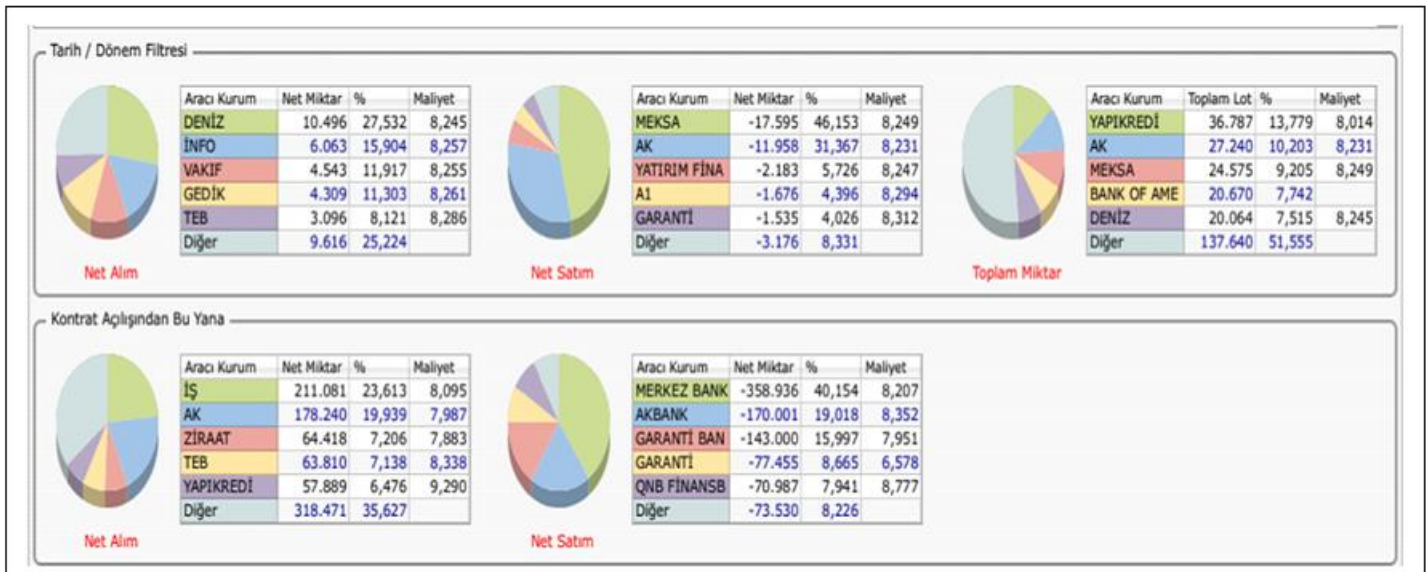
Tarih / Dönem Filtresi

| Aracı Kurum | Net Miktar | % | Maliyet |
|---|---|---|---|
| DENİZ | 10.496 | 27,532 | 8,245 |
| İNFO | 6.063 | 15,904 | 8,257 |
| VAKIF | 4.543 | 11,917 | 8,255 |
| GEDİK | 4.309 | 11,303 | 8,261 |
| TEB | 3.096 | 8,121 | 8,286 |
| Diğer | 9.616 | 25,224 | |

Net Alım

| Aracı Kurum | Net Miktar | % | Maliyet |
|---|---|---|---|
| MEKSA | -17.595 | 46,153 | 8,249 |
| AK | -11.958 | 31,367 | 8,231 |
| YATIRIM FİNA | -2.183 | 5,726 | 8,247 |
| A1 | -1.676 | 4,396 | 8,294 |
| GARANTİ | -1.535 | 4,026 | 8,312 |
| Diğer | -3.176 | 8,331 | |

Net Satım

| Aracı Kurum | Toplam Lot | % | Maliyet |
|---|---|---|---|
| YAPIKREDİ | 36.787 | 13,779 | 8,014 |
| AK | 27.240 | 10,203 | 8,231 |
| MEKSA | 24.575 | 9,205 | 8,249 |
| BANK OF AME | 20.670 | 7,742 | |
| DENİZ | 20.064 | 7,515 | 8,245 |
| Diğer | 137.640 | 51,555 | |

Toplam Miktar

Kontrat Açılışından Bu Yana

| Aracı Kurum | Net Miktar | % | Maliyet |
|---|---|---|---|
| İŞ | 211.081 | 23,613 | 8,095 |
| AK | 178.240 | 19,939 | 7,987 |
| ZİRAAT | 64.418 | 7,206 | 7,883 |
| TEB | 63.810 | 7,138 | 8,338 |
| YAPIKREDİ | 57.889 | 6,476 | 9,290 |
| Diğer | 318.471 | 35,627 | |

Net Alım

| Aracı Kurum | Net Miktar | % | Maliyet |
|---|---|---|---|
| MERKEZ BANK | -358.936 | 40,154 | 8,207 |
| AKBANK | -170.001 | 19,018 | 8,352 |
| GARANTİ BAN | -143.000 | 15,997 | 7,951 |
| GARANTİ | -77.455 | 8,665 | 6,578 |
| QNB FİNANSB | -70.987 | 7,941 | 8,777 |
| Diğer | -73.530 | 8,226 | |

Net Satım